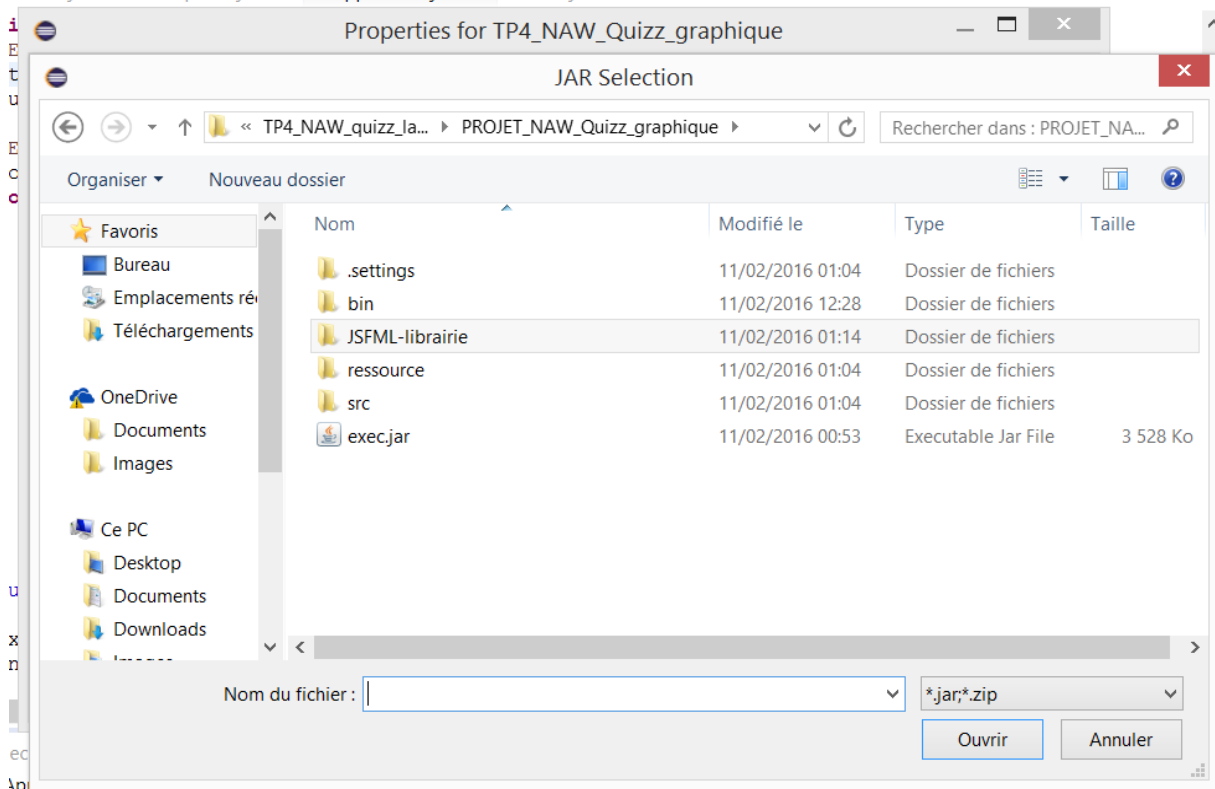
Properties for TP4_NAW_Quizz_graphique

JAR Selection

« TP4_NAW_quizz_la... › PROJET_NAW_Quizz_graphique ›

Rechercher dans : PROJET_NA...

Organiser ▾ Nouveau dossier

Favoris
Bureau
Emplacements ré
Téléchargements

OneDrive
Documents
Images

Ce PC
Desktop
Documents
Downloads

| Nom | Modifié le | Type | Taille |
|---|---|---|---|
| .settings | 11/02/2016 01:04 | Dossier de fichiers | |
| bin | 11/02/2016 12:28 | Dossier de fichiers | |
| JSFML-librairie | 11/02/2016 01:14 | Dossier de fichiers | |
| ressource | 11/02/2016 01:04 | Dossier de fichiers | |
| src | 11/02/2016 01:04 | Dossier de fichiers | |
| exec.jar | 11/02/2016 00:53 | Executable Jar File | 3 528 Ko |

Nom du fichier :
*.jar;*.zip
Ouvrir
Annuler